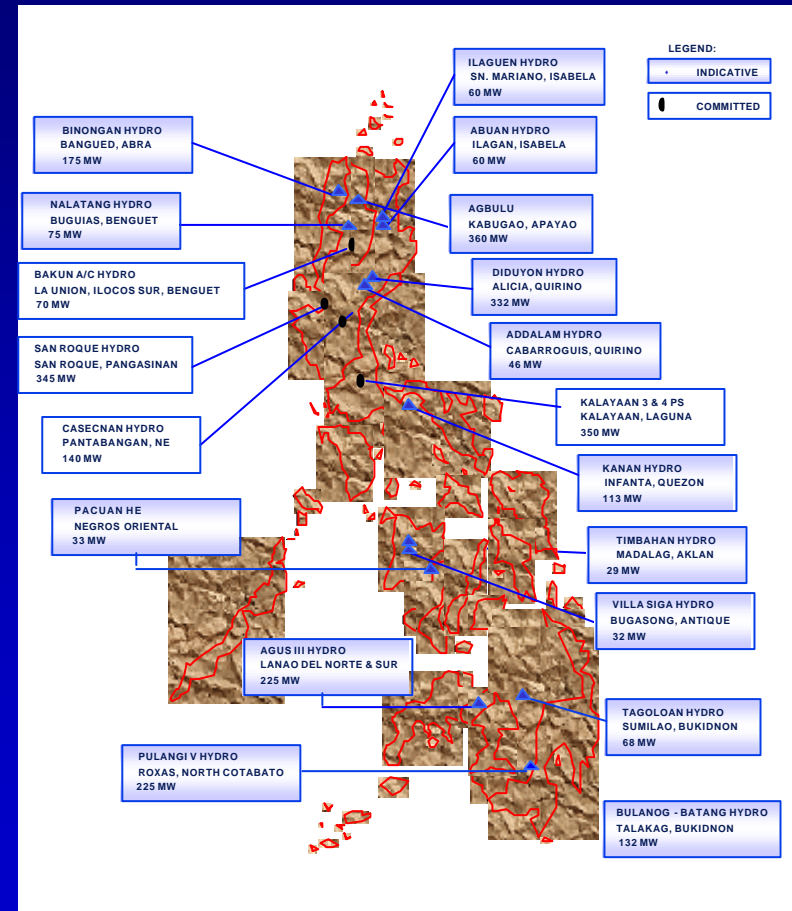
LEGEND:
INDICATIVE
COMMITTED

ILAGUEN HYDRO
SN. MARIANO, ISABELA
60 MW

ABUAN HYDRO
ILAGAN, ISABELA
60 MW

BINONGAN HYDRO
BANGUED, ABRA
175 MW

NALATANG HYDRO
BUGUIAS, BENGUET
75 MW

AGBULU
KABUGAO, APAYAO
360 MW

BAKUN A/C HYDRO
LA UNION, ILOCOS SUR, BENGUET
70 MW

DIDUYON HYDRO
ALICIA, QUIRINO
332 MW

SAN ROQUE HYDRO
SAN ROQUE, PANGASINAN
345 MW

ADDALAM HYDRO
CABARROGUIS, QUIRINO
46 MW

CASECNAN HYDRO
PANTABANGAN, NE
140 MW

KALAYAAN 3 & 4 PS
KALAYAAN, LAGUNA
350 MW

KANAN HYDRO
INFANTA, QUEZON
113 MW

PACUAN HE
NEGROS ORIENTAL
33 MW

TIMBAHAN HYDRO
MADALAG, AKLAN
29 MW

VILLA SIGA HYDRO
BUGASONG, ANTIQUE
32 MW

AGUS III HYDRO
LANAO DEL NORTE & SUR
225 MW

TAGOLOAN HYDRO
SUMILAO, BUKIDNON
68 MW

PULANGI V HYDRO
ROXAS, NORTH COTABATO
225 MW

BULANOG - BATANG HYDRO
TALAKAG, BUKIDNON
132 MW